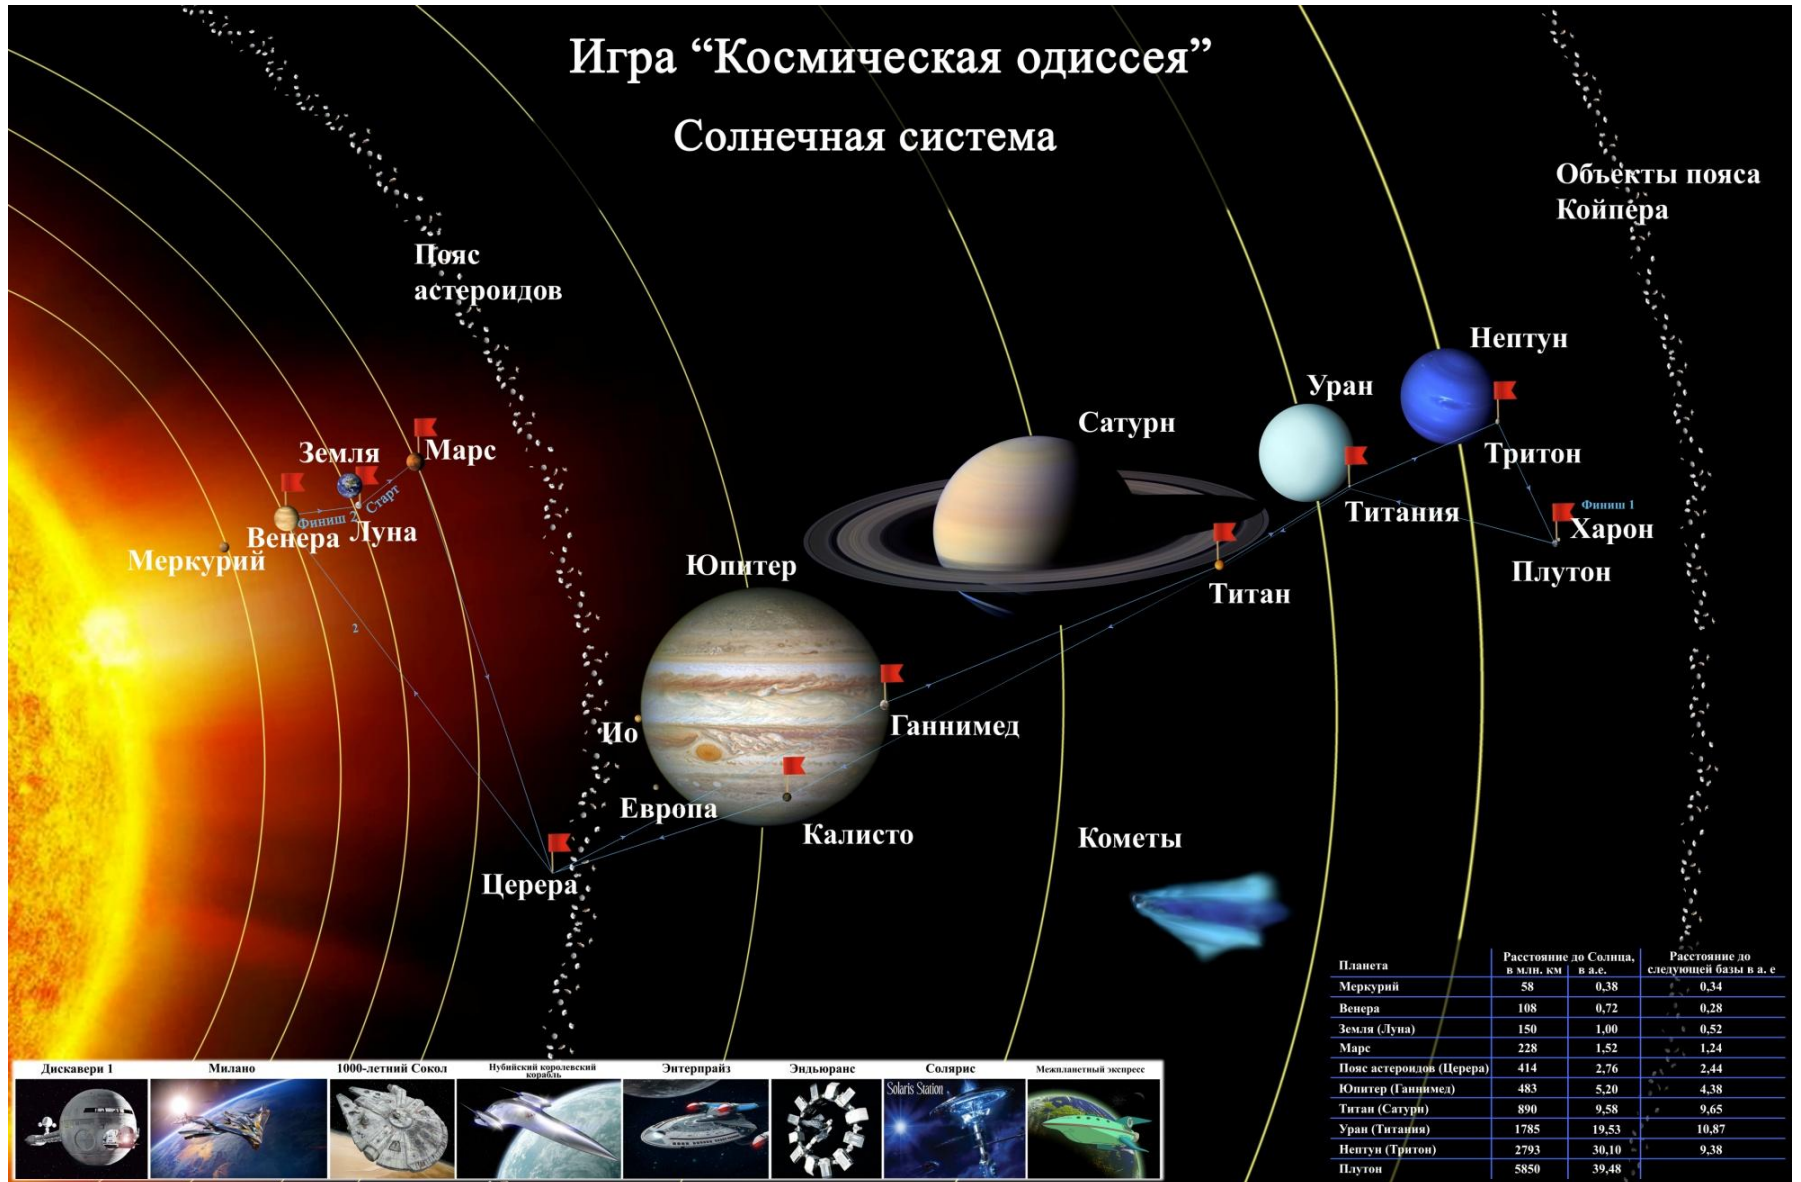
Игра “Космическая одиссея”

Солнечная система

Объекты пояса Койпера

Пояс астероидов

Нептун

Уран

Сатурн

Тритон

Земля

Марс

Старт

Финиш 2

Финиш 1

Титания

Харон

Венера

Луна

Меркурий

Юпитер

Плутон

Титан

2

Ио

Ганнимед

Европа

Калисто

Кометы

Церера

| Планета | Расстояние до Солнца, в млн. км | в а.е. | Расстояние до следующей базы в а. е |
|---|---|---|---|
| Меркурий | 58 | 0,38 | 0,34 |
| Венера | 108 | 0,72 | 0,28 |
| Земля (Луна) | 150 | 1,00 | 0,52 |
| Марс | 228 | 1,52 | 1,24 |
| Пояс астероидов (Церера) | 414 | 2,76 | 2,44 |
| Юпитер (Ганнимед) | 483 | 5,20 | 4,38 |
| Титан (Сатурн) | 890 | 9,58 | 9,65 |
| Уран (Титания) | 1785 | 19,53 | 10,87 |
| Нептун (Тритон) | 2793 | 30,10 | 9,38 |
| Плутон | 5850 | 39,48 | |

Дискавери 1

Милано

1000-летний Сокол

Нубийский королевский корабль

Энтерпрайз

Эндьюранс

Солярис

Solaris Station

Межпланетный экспресс